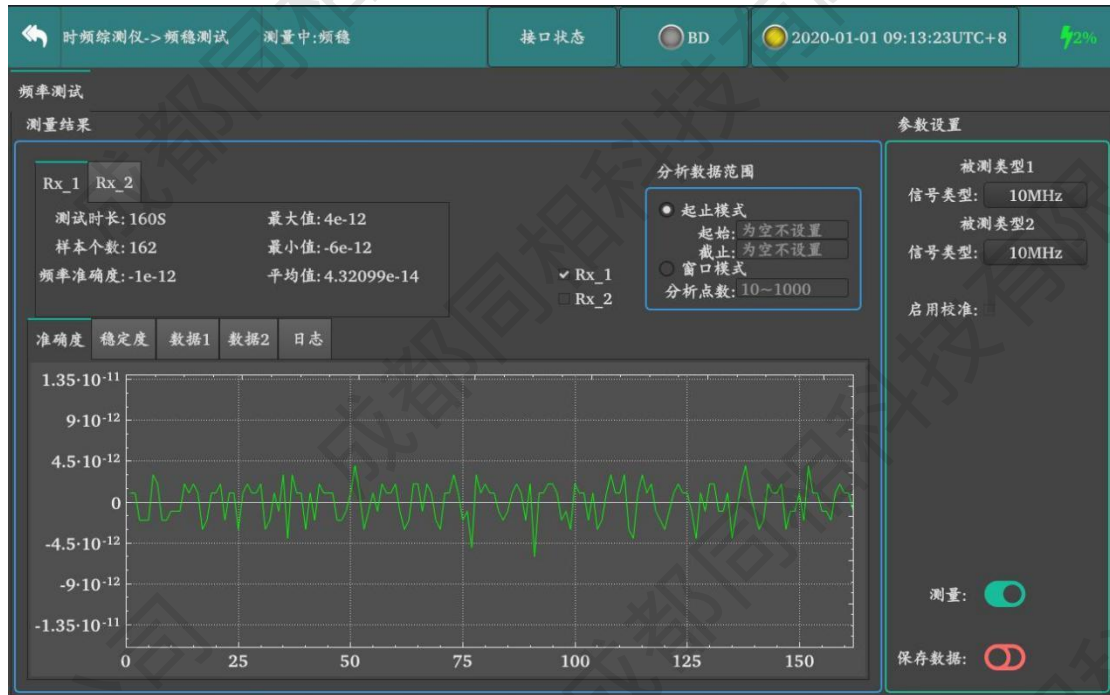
时频综测仪->频稳测试　测量中:频稳　接口状态　BD　2020-01-01 09:13:23UTC+8　2%

频率测试

测量结果

Rx_1　Rx_2

测试时长: 160S　最大值: 4e-12
样本个数: 162　最小值: -6e-12
频率准确度: -1e-12　平均值: 4.32099e-14

分析数据范围
起止模式
起始: 为空不设置
截止: 为空不设置
窗口模式
分析点数: 10~1000

Rx_1
Rx_2

准确度　稳定度　数据1　数据2　日志

$1.35\cdot10^{-11}$
$9\cdot10^{-12}$
$4.5\cdot10^{-12}$
0
$-4.5\cdot10^{-12}$
$-9\cdot10^{-12}$
$-1.35\cdot10^{-11}$

0　25　50　75　100　125　150

参数设置
被测类型1
信号类型: 10MHz
被测类型2
信号类型: 10MHz
启用校准:

测量:
保存数据: